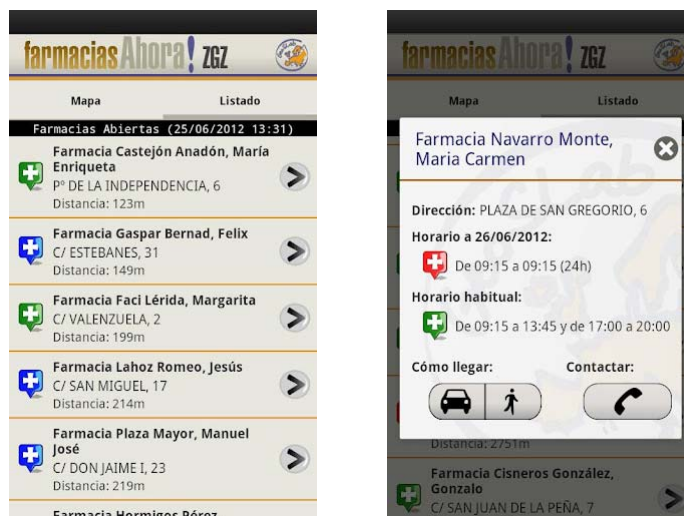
farmacias Ahora! ZGZ

Mapa
Listado

Farmacias Abiertas (25/06/2012 13:31)

Farmacia Castejón Anadón, María Enriqueta
Pº DE LA INDEPENDENCIA, 6
Distancia: 123m

Farmacia Gaspar Bernad, Felix
C/ ESTEBANES, 31
Distancia: 149m

Farmacia Faci Lérida, Margarita
C/ VALENZUELA, 2
Distancia: 199m

Farmacia Lahoz Romeo, Jesús
C/ SAN MIGUEL, 17
Distancia: 214m

Farmacia Plaza Mayor, Manuel José
C/ DON JAIME I, 23
Distancia: 219m

Farmacia Hormigos Pérez

farmacias Ahora! ZGZ

Mapa
Listado

Farmacia Navarro Monte, Maria Carmen

Dirección: PLAZA DE SAN GREGORIO, 6

Horario a 26/06/2012:

De 09:15 a 09:15 (24h)

Horario habitual:

De 09:15 a 13:45 y de 17:00 a 20:00

Cómo llegar:
Contactar:

Distancia: 2751m

Farmacia Cisneros González, Gonzalo
C/ SAN JUAN DE LA PEÑA, 7